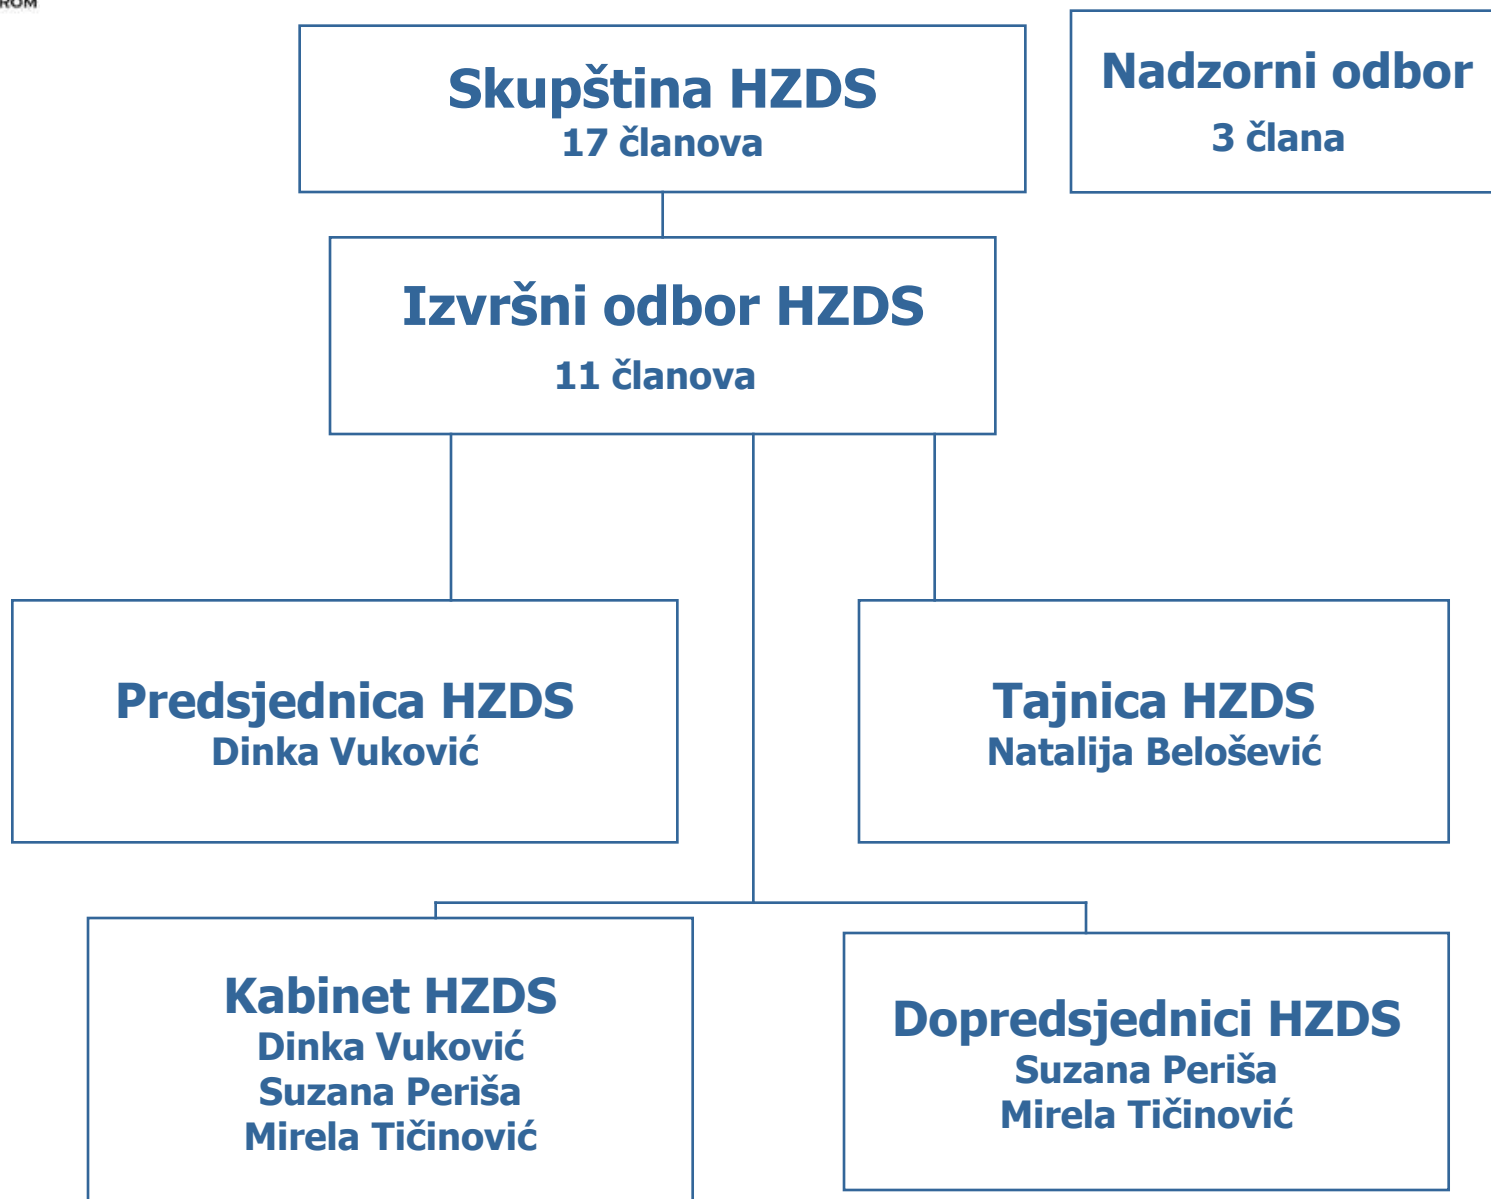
ROM

Skupština HZDS
17 članova

Nadzorni odbor
3 člana

Izvršni odbor HZDS
11 članova

Predsjednica HZDS
Dinka Vuković

Tajnica HZDS
Natalija Belošević

Kabinet HZDS
Dinka Vuković
Suzana Periša
Mirela Tičinović

Dopredsjednici HZDS
Suzana Periša
Mirela Tičinović